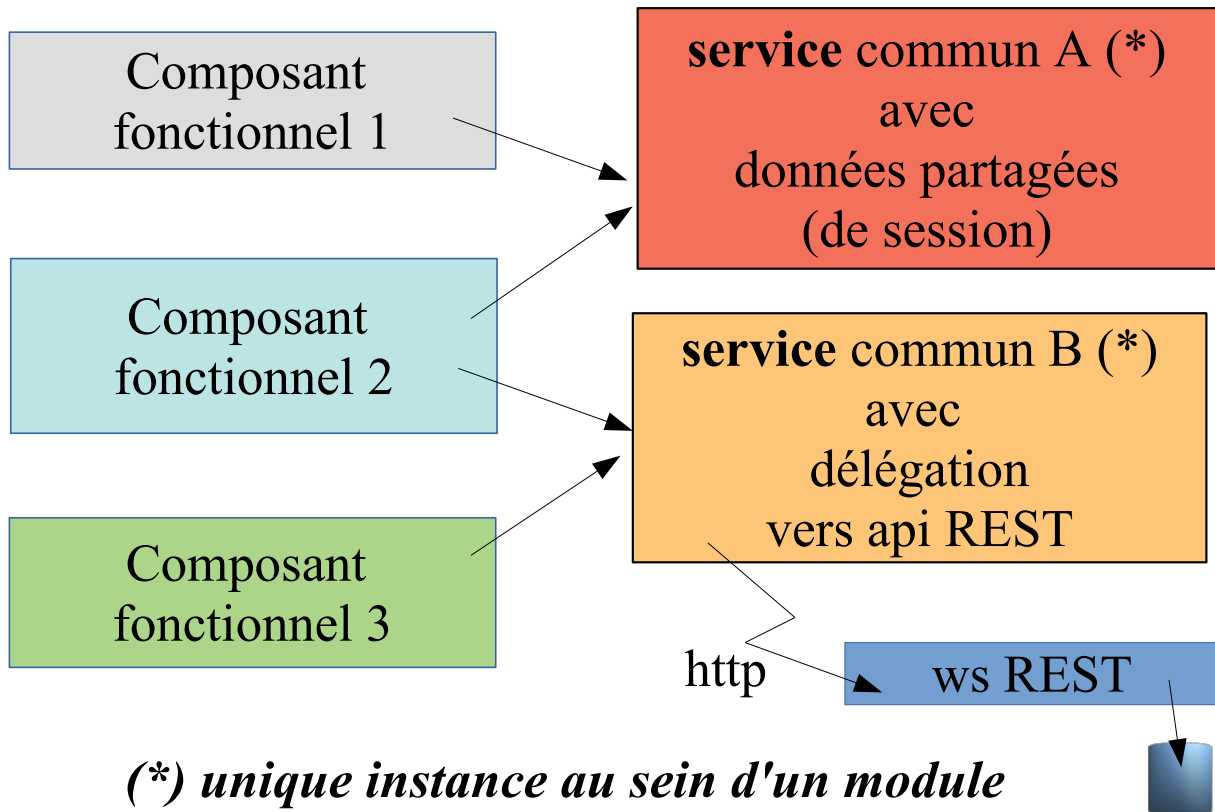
Composant fonctionnel 1

service commun A (*)
avec
données partagées
(de session)

Composant fonctionnel 2

service commun B (*)
avec
délégation
vers api REST

Composant fonctionnel 3

http

ws REST

(*) unique instance au sein d'un module